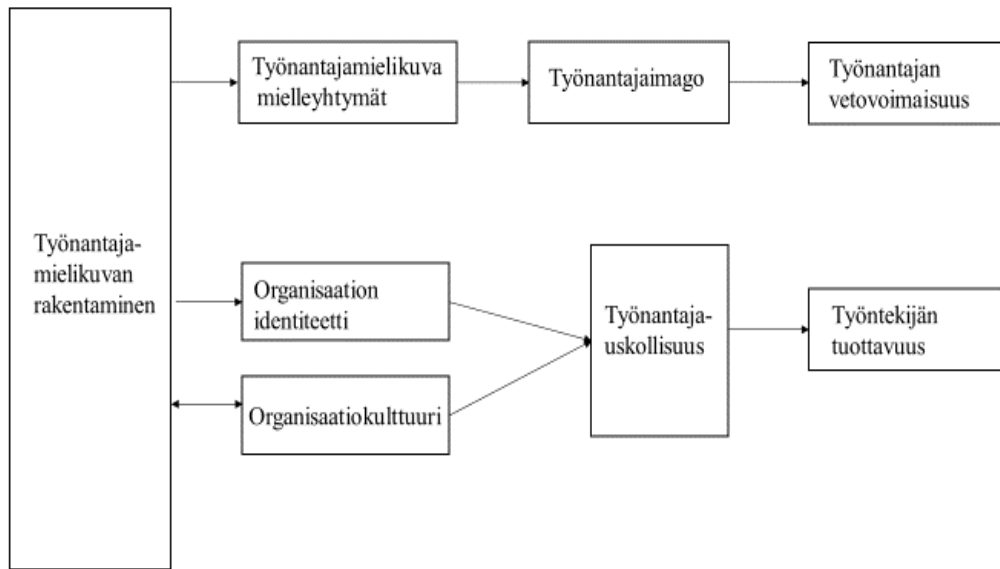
Työnantaja-mielikuvan rakentaminen

Työnantajamielikuva mielleyhtymät

Työnantajaimago

Työnantajan vetovoimaisuus

Organisaation identiteetti

Organisaatiokulttuuri

Työnantaja-uskollisuus

Työntekijän tuottavuus